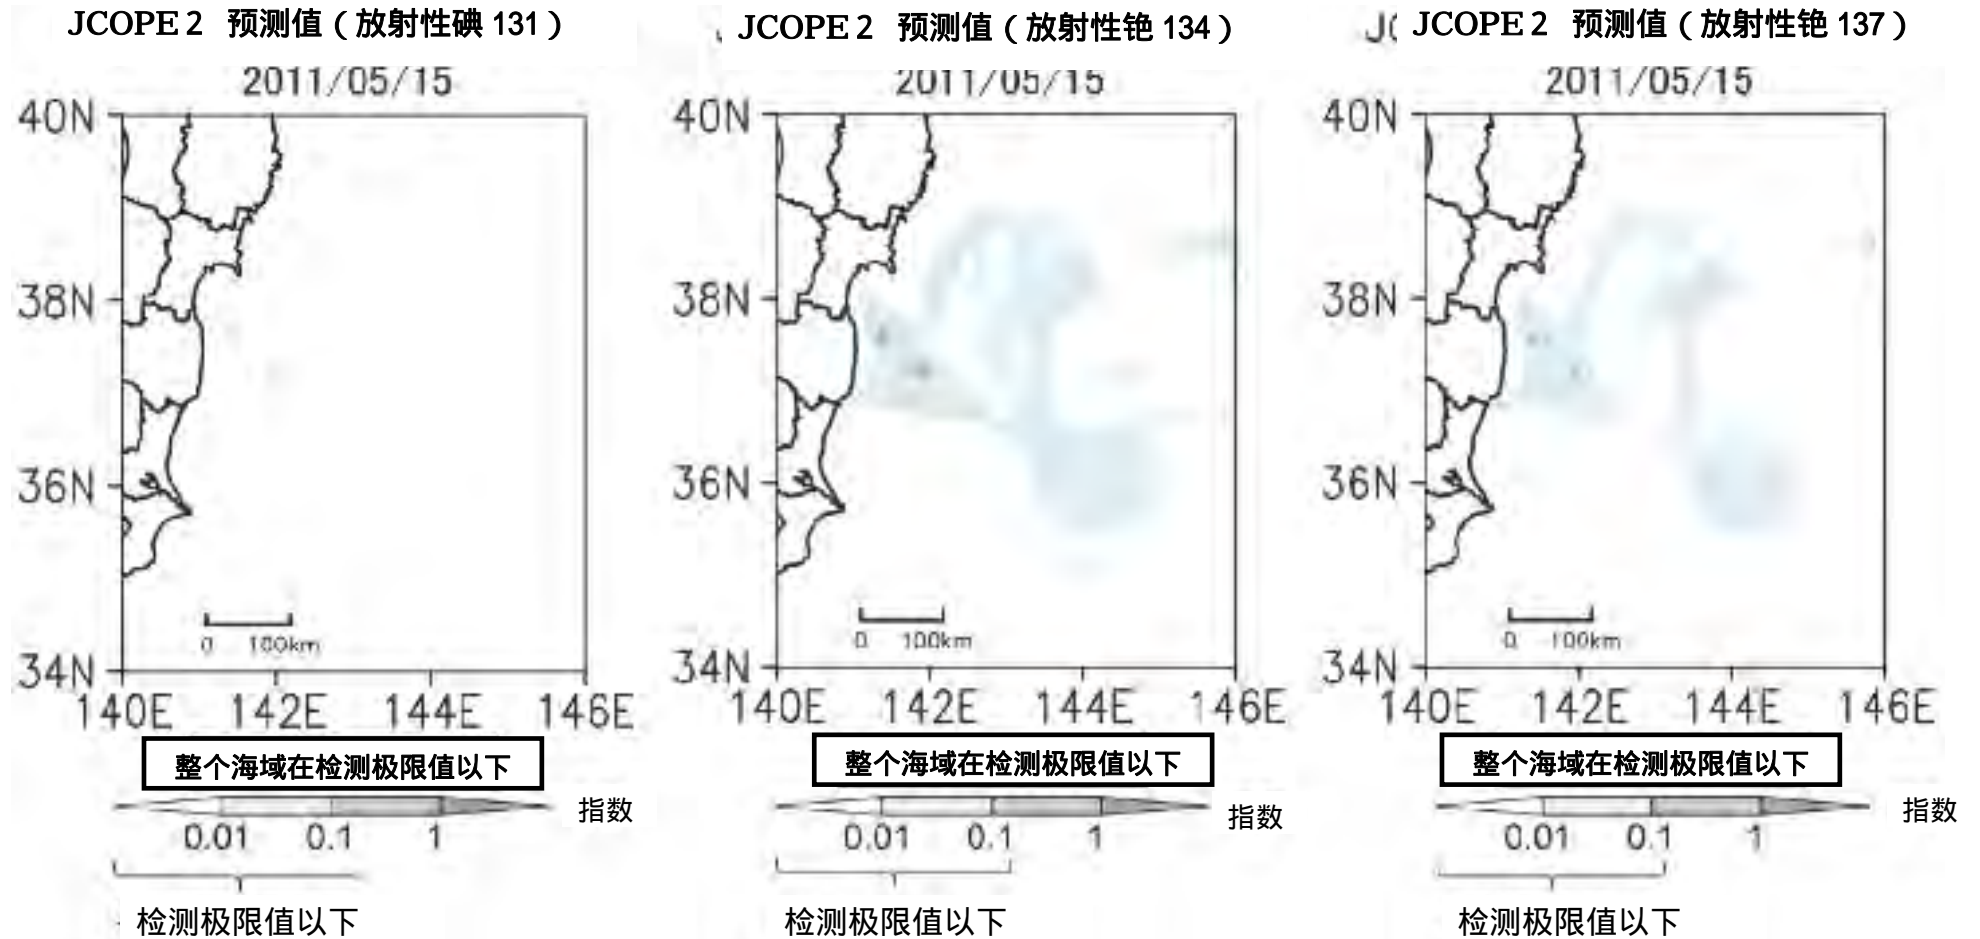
JCOPE 2 预测值（放射性碘 131）

2011/05/15

40N
38N
36N
34N
140E 142E 144E 146E

0 100km

整个海域在检测极限值以下

0.01 0.1 1

指数

检测极限值以下

JCOPE 2 预测值（放射性铯 134）

2011/05/15

40N
38N
36N
34N
140E 142E 144E 146E

0 100km

整个海域在检测极限值以下

0.01 0.1 1

指数

检测极限值以下

JCOPE 2 预测值（放射性铯 137）

2011/05/15

40N
38N
36N
34N
140E 142E 144E 146E

0 100km

整个海域在检测极限值以下

0.01 0.1 1

指数

检测极限值以下